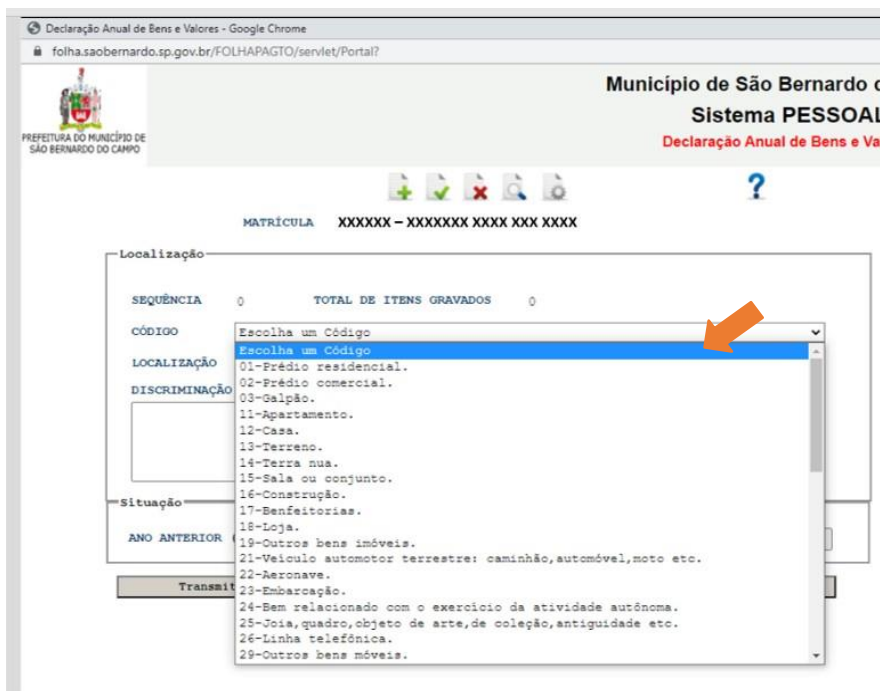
Declaração Anual de Bens e Valores - Google Chrome
folha.saobernardo.sp.gov.br/FOLHAPAGTO/servlet/Portal?

PREFEITURA DO MUNICÍPIO DE SÃO BERNARDO DO CAMPO

Município de São Bernardo d
Sistema PESSOAL
Declaração Anual de Bens e Va

?

MATRÍCULA XXXXXX – XXXXXXX XXXX XXX XXXX

Localização

SEQUÊNCIA 0 TOTAL DE ITENS GRAVADOS 0

CÓDIGO Escolha um Código

LOCALIZAÇÃO

DISCRIMINAÇÃO

Escolha um Código
01-Prédio residencial.
02-Prédio comercial.
03-Galpão.
11-Apartamento.
12-Casa.
13-Terreno.
14-Terra nua.
15-Sala ou conjunto.
16-Construção.
17-Benfeitorias.
18-Loja.
19-Outros bens imóveis.
21-Veículo automotor terrestre: caminhão,automóvel,moto etc.
22-Aeronave.
23-Embarcação.
24-Bem relacionado com o exercício da atividade autônoma.
25-Joia,quadro,objeto de arte,de coleção,antiguidade etc.
26-Linha telefônica.
29-Outros bens móveis.

Situação

ANO ANTERIOR

Transmit